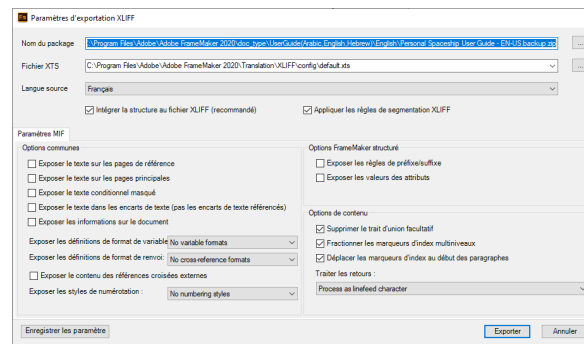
Paramètres d'exportation XLIFF

Nom du package
C:\Program Files\Adobe\Adobe FrameMaker 2020\doc_type\UserGuide\Arabic_English_Hebrew\English\Personal Spaceship User Guide - EN-US.backup.zip
...

Fichier XTS
C:\Program Files\Adobe\Adobe FrameMaker 2020\Translation\XLIFF\config\default.xts
...

Langue source
Français

Intégrer la structure au fichier XLIFF (recommandé)
Appliquer les règles de segmentation XLIFF

Paramètres MIF

Options communes
Exposer le texte sur les pages de référence
Exposer le texte sur les pages principales
Exposer le texte conditionnel masqué
Exposer le texte dans les encarts de texte (pas les encarts de texte référencés)
Exposer les informations sur le document
Exposer les définitions de format de variable
No variable formats
Exposer les définitions de format de renvoi
No cross-reference formats
Exposer le contenu des références croisées externes
Exposer les styles de numérotation :
No numbering styles

Options FrameMaker structuré
Exposer les règles de préfixe/suffixe
Exposer les valeurs des attributs

Options de contenu
Supprimer le trait d'union facultatif
Fractionner les marqueurs d'index multiniveaux
Déplacer les marqueurs d'index au début des paragraphes
Traiter les retours :
Process as linefeed character

Enregistrer les paramètre
Exporter
Annuler